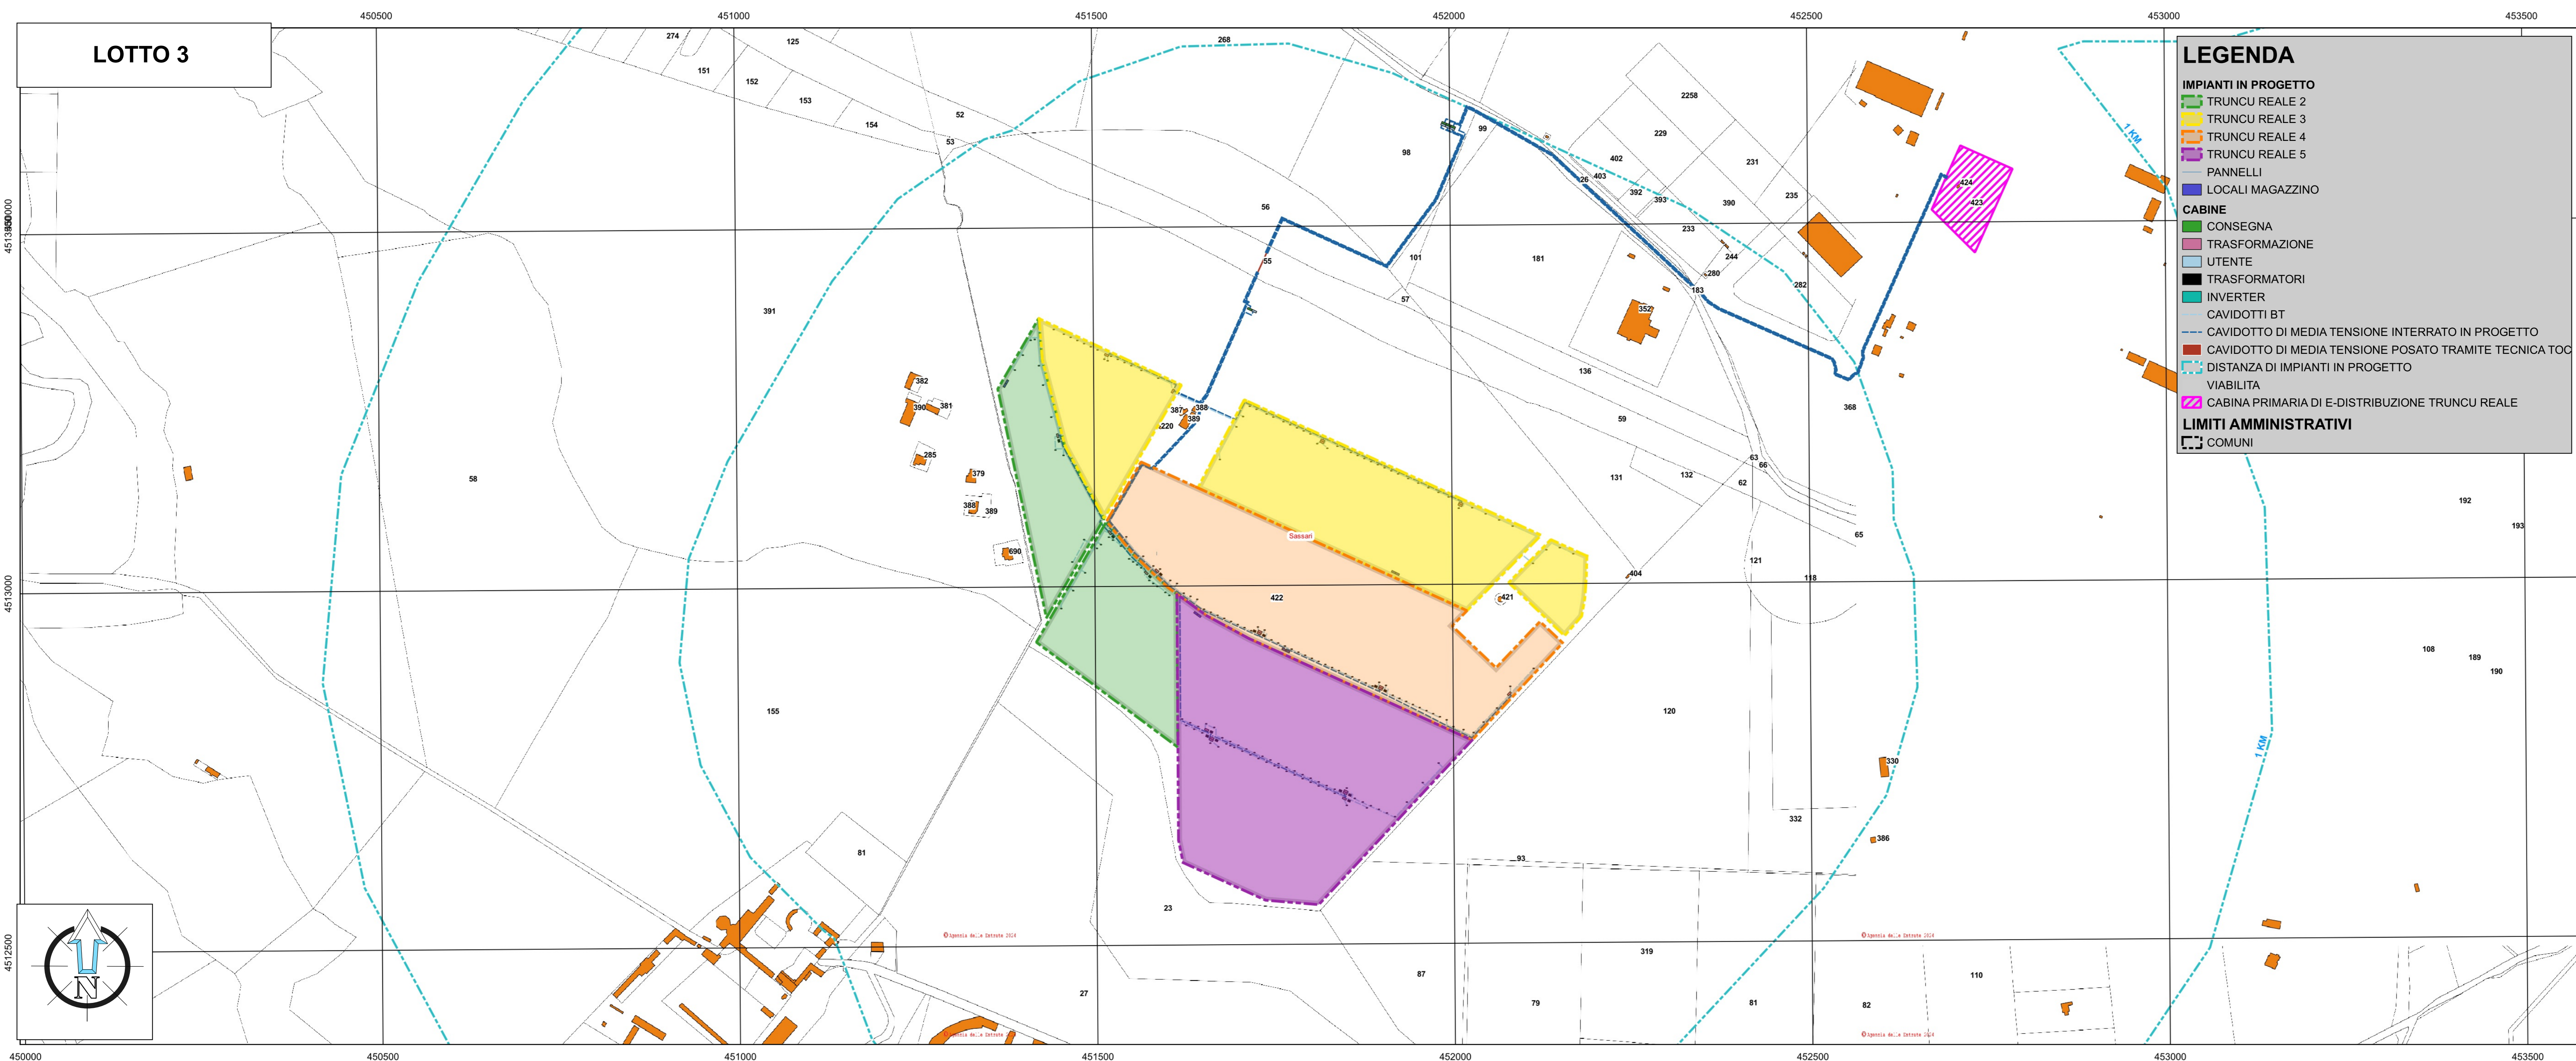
LOTTO 3

450500 451000 451500 452000 452500 453000 453500

LEGENDA
IMPIANTI IN PROGETTO
TRUNCU REALE 2
TRUNCU REALE 3
TRUNCU REALE 4
TRUNCU REALE 5
PANNELLI
LOCALI MAGAZZINO
CABINE
CONSEGNA
TRASFORMAZIONE
UTENTE
TRASFORMATORI
INVERTER
CAVIDOTTI BT
CAVIDOTTO DI MEDIA TENSIONE INTERRATO IN PROGETTO
CAVIDOTTO DI MEDIA TENSIONE POSATO TRAMITE TECNICA TOC
DISTANZA DI IMPIANTI IN PROGETTO
VIABILITA
CABINA PRIMARIA DI E-DISTRIBUZIONE TRUNCU REALE
LIMITI AMMINISTRATIVI
COMUNI

274 125 268 151 152 153 154 52 53 99 98 2258 229 402 403 26 392 393 231 390 235 56 424 423 233 55 101 181 244 280 183 282 57 391 352 136 382 390 381 387 388 389 220 59 368 285 379 58 131 132 63 66 62 388 389 690 Sassari 65 121 404 118 422 421 155 120 108 189 190 192 193 330 332 386 81 93 23 319 87 110 27 79 81 82

1 KM
1 KM

©Agenzia delle Entrate 2024
©Agenzia delle Entrate 2024
©Agenzia delle Entrate 2024
©Agenzia delle Entrate 2024

4513500
4513000
4512500

450000 450500 451000 451500 452000 452500 453000 453500

N